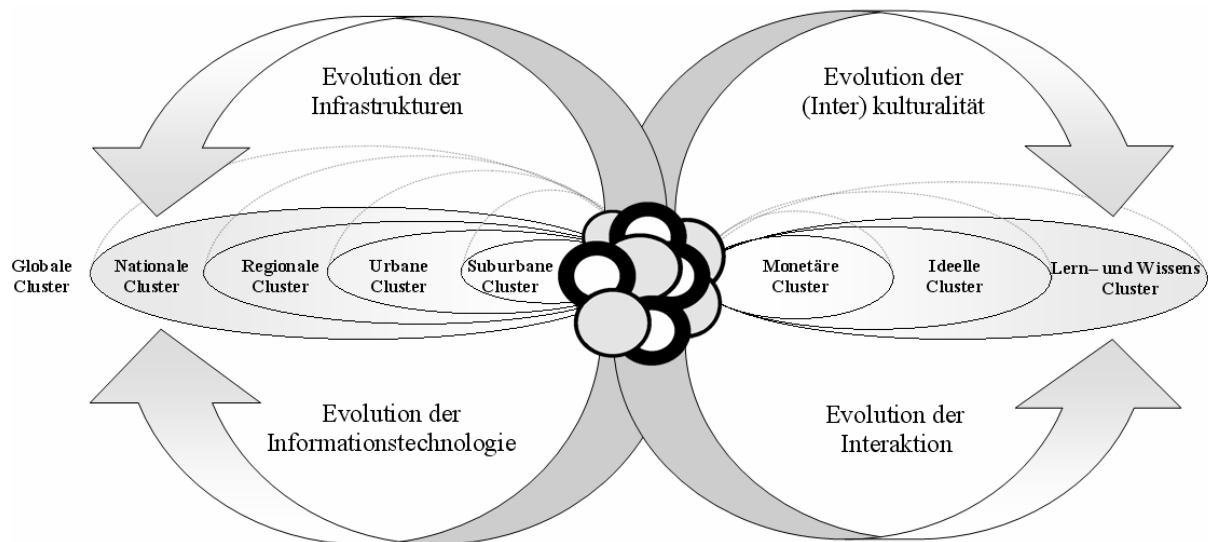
Evolution der Infrastrukturen

Evolution der (Inter) kulturalität

Globale Cluster

Nationale Cluster

Regionale Cluster

Urbane Cluster

Suburbane Cluster

Monetäre Cluster

Ideelle Cluster

Lern– und Wissens Cluster

Evolution der Informationstechnologie

Evolution der Interaktion